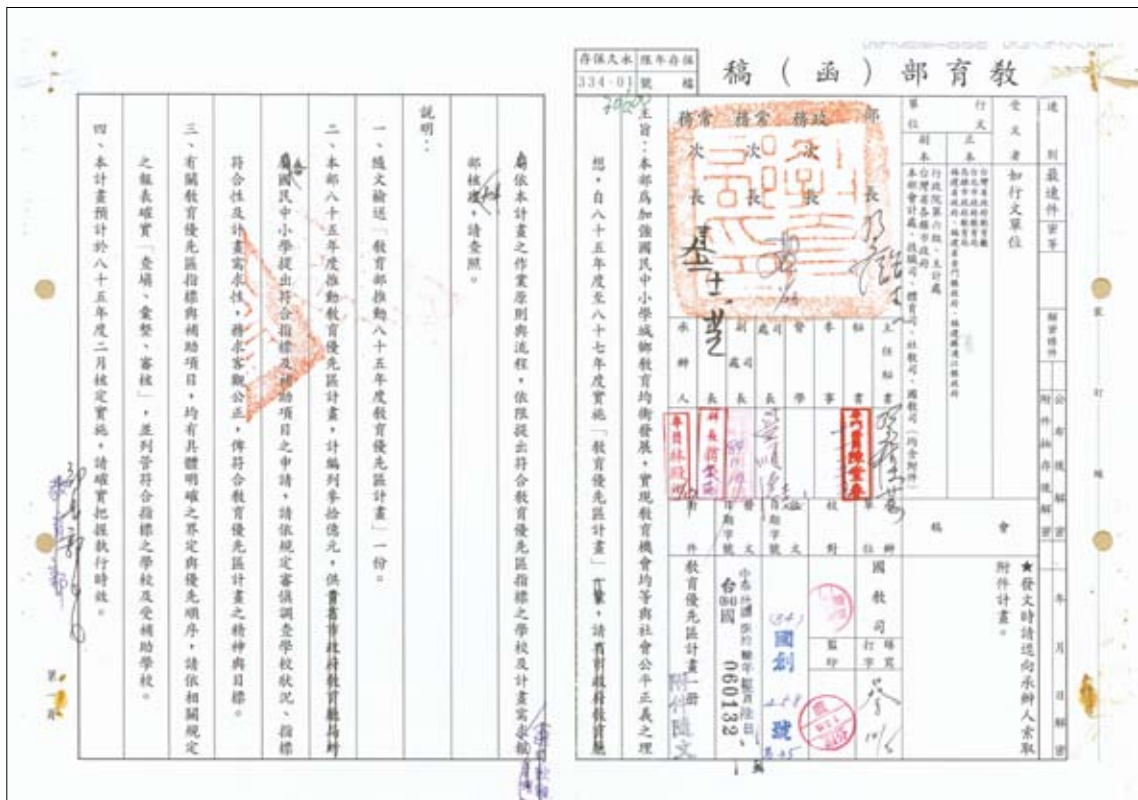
教育部（函）稿

存保欠永 | 限年存保
334.01 | 號 | 檔

速別：最速件
密等

受文者：如行文單位

行文單位
正本：臺灣省政府、臺北市政府、高雄市政府、福建省金門縣政府、福建省連江縣政府
副本：行政院第六組、主計處、本部會計處、統計處、體育司、社教司、國教司（均含附件）

部長
政務次長
常務次長
常務次長

主任秘書
秘書
參事
督學
處長
副處長
司長
科長
承辦人

會稿

★發文時請逕向承辦人索取附件計畫。

國教司

發文字號 台(84)國字第060132號
附件：教育優先區計畫一冊

主旨：本部為加強國民中小學城鄉教育均衡發展，實現教育機會均等與社會公平正義之理想，自八十五年度至八十七年度實施「教育優先區計畫」，請查照。

說明：
一、隨文檢送「教育部推動八十五年度教育優先區計畫」一份。
二、本部八十五年度推動教育優先區計畫，計編列參拾億元，供貴府轄區國民中小學提出符合指標及補助項目之申請，請依規定審慎調查學校狀況、指標符合性及計畫需求性，務求客觀公正，俾符合教育優先區計畫之精神與目標。
三、有關教育優先區指標與補助項目，均有具體明確之界定與優先順序，請依相關規定之報表確實「查填、彙整、審核」，並列管符合指標之學校及受補助學校。
四、本計畫預計於八十五年度二月核定實施，請確實把握執行時效。
五、依本計畫之作業原則與流程，依限提出符合教育優先區指標之學校及計畫需求報部核辦，請查照。